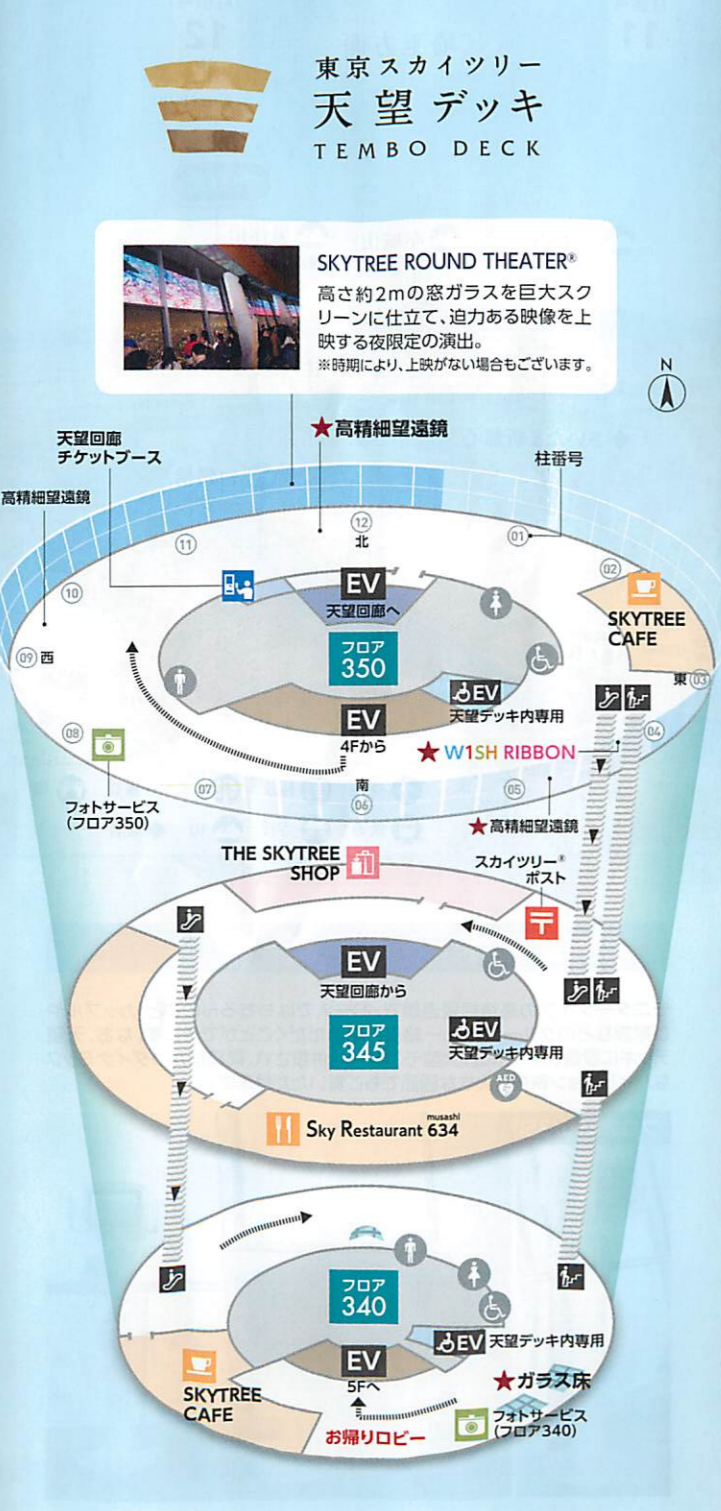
東京スカイツリー
天望デッキ
TEMBO DECK

SKYTREE ROUND THEATER®
高さ約2mの窓ガラスを巨大スクリーンに仕立て、迫力ある映像を上映する夜限定の演出。
※時期により、上映がない場合もございます。

N

★高精細望遠鏡
天望回廊
チケットブース
柱番号
高精細望遠鏡
12
北
11
01
10
02
09 西
EV
天望回廊へ
SKYTREE CAFE
フロア 350
東 03
EV
天望デッキ内専用
08
EV
4Fから
04
★ W1SH RIBBON
07
南
06
05
フォトサービス (フロア350)
★高精細望遠鏡

THE SKYTREE SHOP
スカイツリー® ポスト
EV
天望回廊から
フロア 345
EV
天望デッキ内専用
AED
Sky Restaurant 634 musashi

フロア 340
EV
天望デッキ内専用
EV
5Fへ
★ガラス床
SKYTREE CAFE
フォトサービス (フロア340)
お帰りロビー